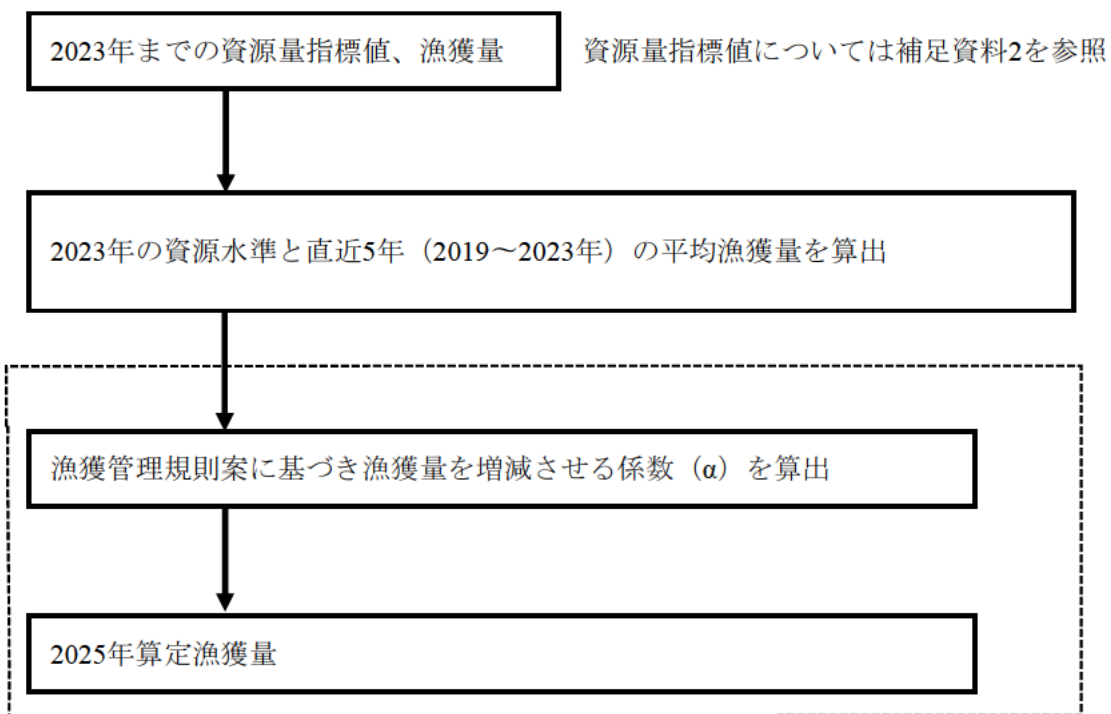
2023年までの資源量指標値、漁獲量

資源量指標値については補足資料2を参照

2023年の資源水準と直近5年（2019〜2023年）の平均漁獲量を算出

漁獲管理規則案に基づき漁獲量を増減させる係数（α）を算出

2025年算定漁獲量